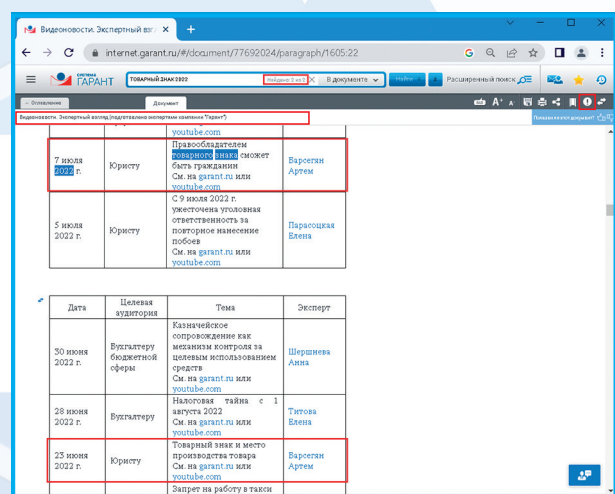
Видеоновости. Экспертный взгл ×
+
internet.garant.ru/#/document/77692024/paragraph/1605:22
СИСТЕМА ГАРАНТ
ТОВАРНЫЙ ЗНАК 2022
Найдено: 2 из 2
В документе
Найти
Расширенный поиск
Оглавление
Документ
Видеоновости. Экспертный взгляд (подготовлено экспертами компании "Гарант")
Понравился ли вам документ?

youtube.com

| | | | |
|---|---|---|---|
| 7 июля 2022 г. | Юристу | Правообладателем товарного знака сможет быть гражданин См. на garant.ru или youtube.com | Варсегян Артем |
| 5 июля 2022 г. | Юристу | С 9 июля 2022 г. ужесточена уголовная ответственность за повторное нанесение побоев См. на garant.ru или youtube.com | Парасоцкая Елена |

| Дата | Целевая аудитория | Тема | Эксперт |
|---|---|---|---|
| 30 июня 2022 г. | Бухгалтеру бюджетной сферы | Казначейское сопровождение как механизм контроля за целевым использованием средств См. на garant.ru или youtube.com | Шершнева Анна |
| 28 июня 2022 г. | Бухгалтеру | Налоговая тайна с 1 августа 2022 См. на garant.ru или youtube.com | Титова Елена |
| 23 июня 2022 г. | Юристу | Товарный знак и место производства товара См. на garant.ru или youtube.com | Варсегян Артем |
| | | Запрет на работу в такси | |